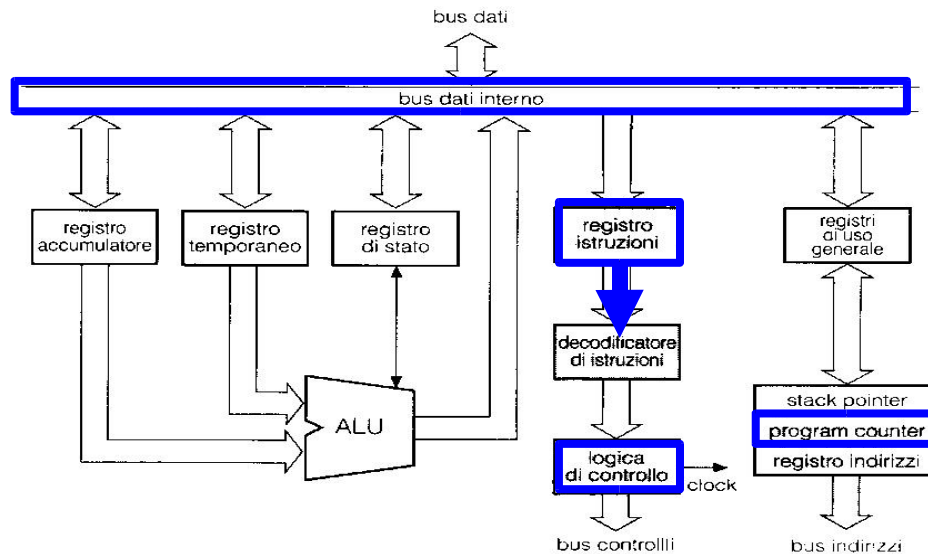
bus dati

bus dati interno

registro accumulatore

registro temporaneo

registro di stato

registro istruzioni

registri di uso generale

decodificatore di istruzioni

ALU

stack pointer

program counter

registro indirizzi

logica di controllo

clock

bus controlli

bus indirizzi